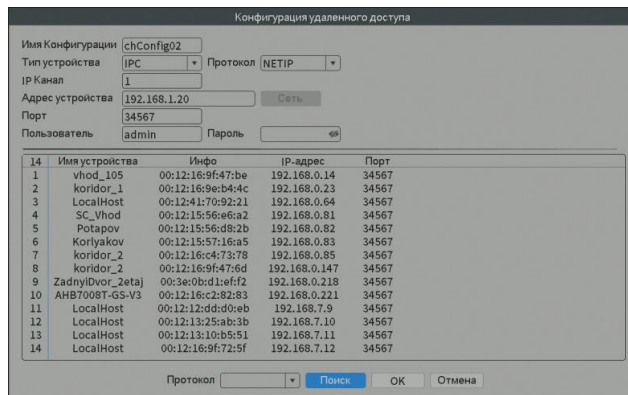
Конфигурация удаленного доступа

Имя Конфигурации chConfig02
Тип устройства IPC Протокол NETIP
IP Канал 1
Адрес устройства 192.168.1.20 Сеть
Порт 34567
Пользователь admin Пароль

| 14 | Имя устройства | Инфо | IP-адрес | Порт |
|---|---|---|---|---|
| 1 | vhod_105 | 00:12:16:9f:47:be | 192.168.0.14 | 34567 |
| 2 | koridor_1 | 00:12:16:9e:b4:4c | 192.168.0.23 | 34567 |
| 3 | LocalHost | 00:12:41:70:92:21 | 192.168.0.64 | 34567 |
| 4 | SC_Vhod | 00:12:15:56:e6:a2 | 192.168.0.81 | 34567 |
| 5 | Potapov | 00:12:15:56:d8:2b | 192.168.0.82 | 34567 |
| 6 | Korlyakov | 00:12:15:57:16:a5 | 192.168.0.83 | 34567 |
| 7 | koridor_2 | 00:12:16:c4:73:78 | 192.168.0.85 | 34567 |
| 8 | koridor_2 | 00:12:16:9f:47:6d | 192.168.0.147 | 34567 |
| 9 | ZadnyiDvor_2etaj | 00:3e:0b:d1:ef:f2 | 192.168.0.218 | 34567 |
| 10 | AHB7008T-GS-V3 | 00:12:16:c2:82:83 | 192.168.0.221 | 34567 |
| 11 | LocalHost | 00:12:12:dd:d0:eb | 192.168.7.9 | 34567 |
| 12 | LocalHost | 00:12:13:25:ab:3b | 192.168.7.10 | 34567 |
| 13 | LocalHost | 00:12:13:10:b5:51 | 192.168.7.11 | 34567 |
| 14 | LocalHost | 00:12:16:9f:72:5f | 192.168.7.12 | 34567 |

Протокол Поиск OK Отмена